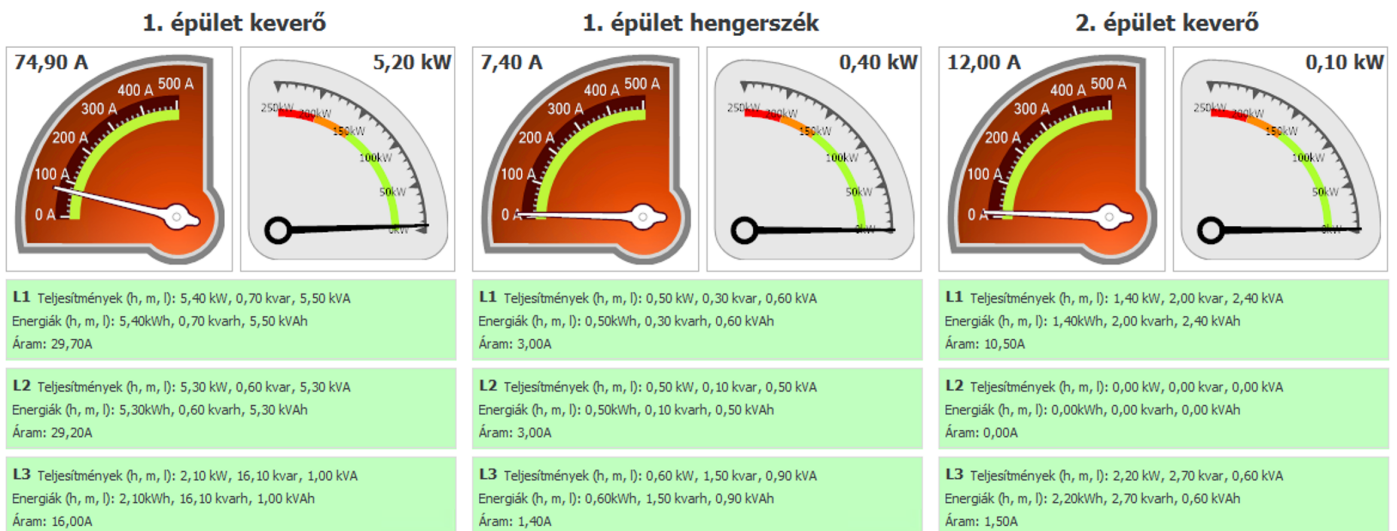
1. épület keverő

74,90 A

0 A 100 A 200 A 300 A 400 A 500 A

5,20 kW

250kW 200kW 150kW 100kW 50kW 0kW

L1 Teljesítmények (h, m, l): 5,40 kW, 0,70 kvar, 5,50 kVA
Energiák (h, m, l): 5,40kWh, 0,70 kvarh, 5,50 kVAh
Áram: 29,70A

L2 Teljesítmények (h, m, l): 5,30 kW, 0,60 kvar, 5,30 kVA
Energiák (h, m, l): 5,30kWh, 0,60 kvarh, 5,30 kVAh
Áram: 29,20A

L3 Teljesítmények (h, m, l): 2,10 kW, 16,10 kvar, 1,00 kVA
Energiák (h, m, l): 2,10kWh, 16,10 kvarh, 1,00 kVAh
Áram: 16,00A

1. épület hengerszék

7,40 A

0 A 100 A 200 A 300 A 400 A 500 A

0,40 kW

250kW 200kW 150kW 100kW 50kW 0kW

L1 Teljesítmények (h, m, l): 0,50 kW, 0,30 kvar, 0,60 kVA
Energiák (h, m, l): 0,50kWh, 0,30 kvarh, 0,60 kVAh
Áram: 3,00A

L2 Teljesítmények (h, m, l): 0,50 kW, 0,10 kvar, 0,50 kVA
Energiák (h, m, l): 0,50kWh, 0,10 kvarh, 0,50 kVAh
Áram: 3,00A

L3 Teljesítmények (h, m, l): 0,60 kW, 1,50 kvar, 0,90 kVA
Energiák (h, m, l): 0,60kWh, 1,50 kvarh, 0,90 kVAh
Áram: 1,40A

2. épület keverő

12,00 A

0 A 100 A 200 A 300 A 400 A 500 A

0,10 kW

250kW 200kW 150kW 100kW 50kW 0kW

L1 Teljesítmények (h, m, l): 1,40 kW, 2,00 kvar, 2,40 kVA
Energiák (h, m, l): 1,40kWh, 2,00 kvarh, 2,40 kVAh
Áram: 10,50A

L2 Teljesítmények (h, m, l): 0,00 kW, 0,00 kvar, 0,00 kVA
Energiák (h, m, l): 0,00kWh, 0,00 kvarh, 0,00 kVAh
Áram: 0,00A

L3 Teljesítmények (h, m, l): 2,20 kW, 2,70 kvar, 0,60 kVA
Energiák (h, m, l): 2,20kWh, 2,70 kvarh, 0,60 kVAh
Áram: 1,50A